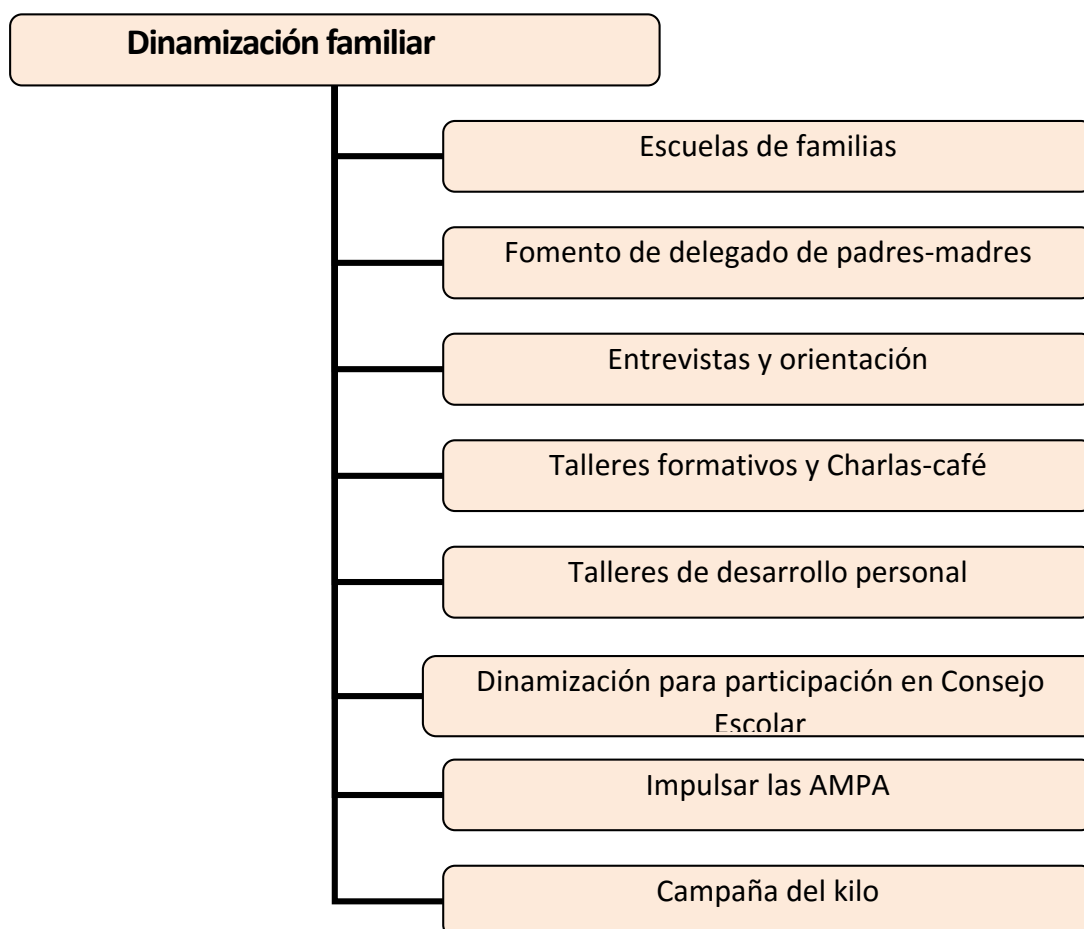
Dinamización familiar

Escuelas de familias

Fomento de delegado de padres-madres

Entrevistas y orientación

Talleres formativos y Charlas-café

Talleres de desarrollo personal

Dinamización para participación en Consejo Escolar

Impulsar las AMPA

Campaña del kilo